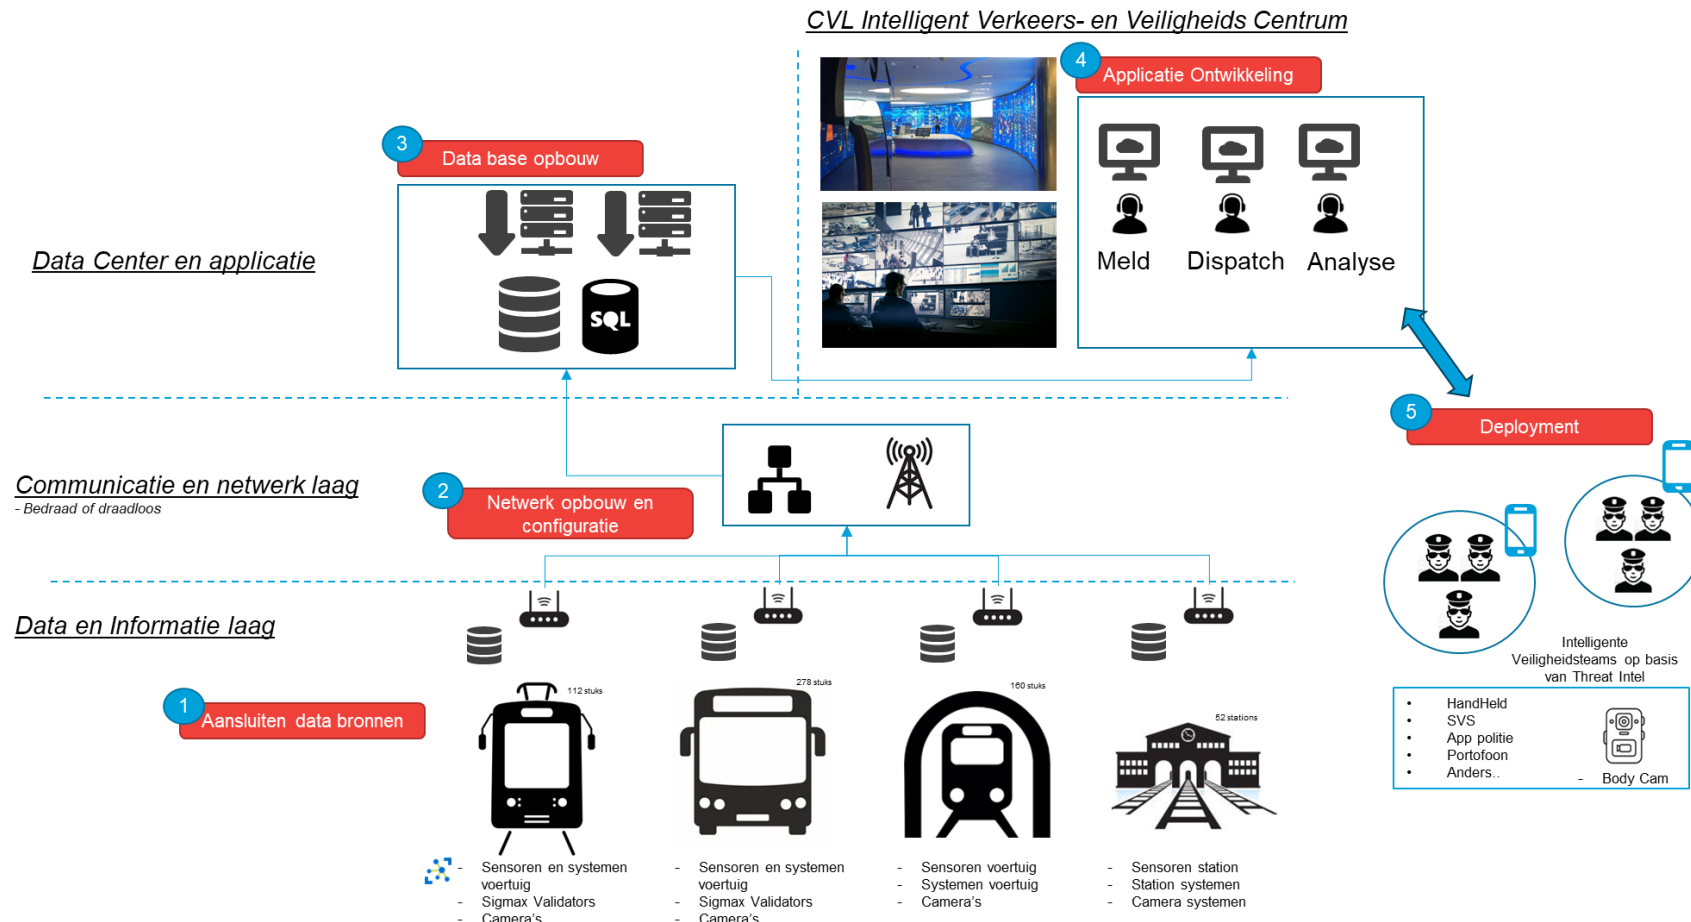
CVL Intelligent Verkeers- en Veiligheids Centrum

4 Applicatie Ontwikkeling

Meld Dispatch Analyse

3 Data base opbouw

SQL

Data Center en applicatie

5 Deployment

Communicatie en netwerk laag
- Bedraad of draadloos

2 Netwerk opbouw en configuratie

Data en Informatie laag

1 Aansluiten data bronnen

112 stuks

278 stuks

160 stuks

52 stations

Intelligente Veiligheidsteams op basis van Threat Intel

- HandHeld
- SVS
- App politie
- Portofoon
- Anders..
- Body Cam

- Sensoren en systemen voertuig
- Sigmax Validators
- Camera's

- Sensoren en systemen voertuig
- Sigmax Validators
- Camera's

- Sensoren voertuig
- Systemen voertuig
- Camera's

- Sensoren station
- Station systemen
- Camera systemen